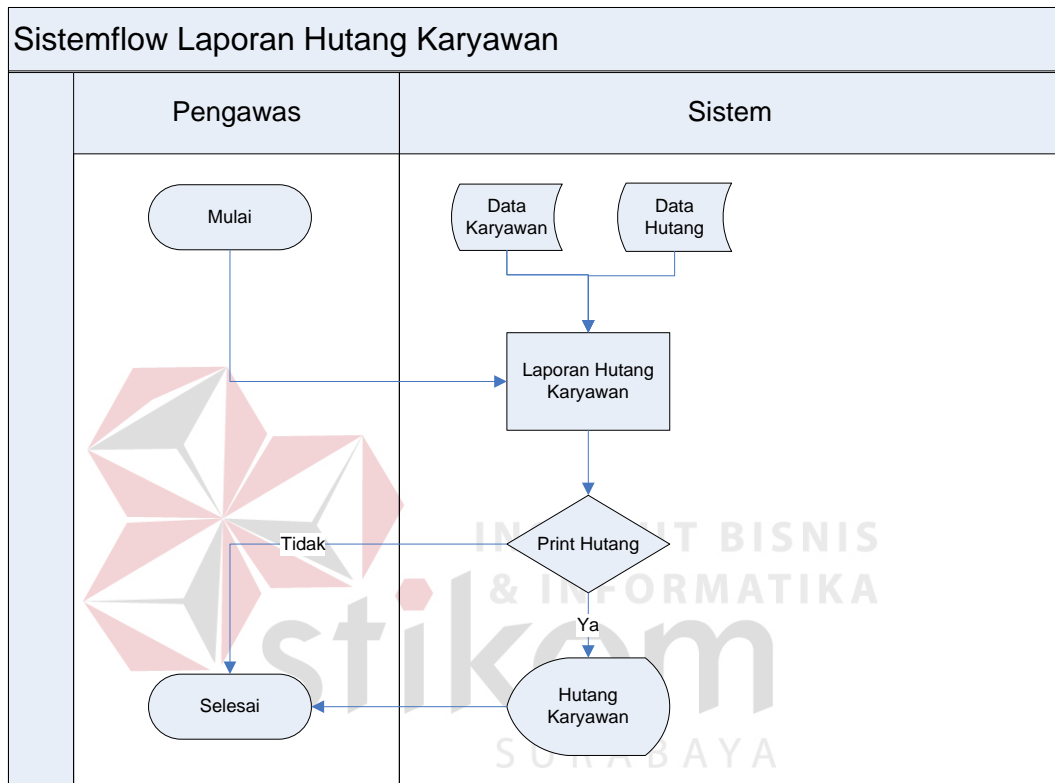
Sistemflow Laporan Hutang Karyawan

Pengawas

Sistem

Mulai

Data Karyawan

Data Hutang

Laporan Hutang Karyawan

Print Hutang

Tidak

Ya

Selesai

Hutang Karyawan

INSTITUT BISNIS & INFORMATIKA

stikom

SURABAYA